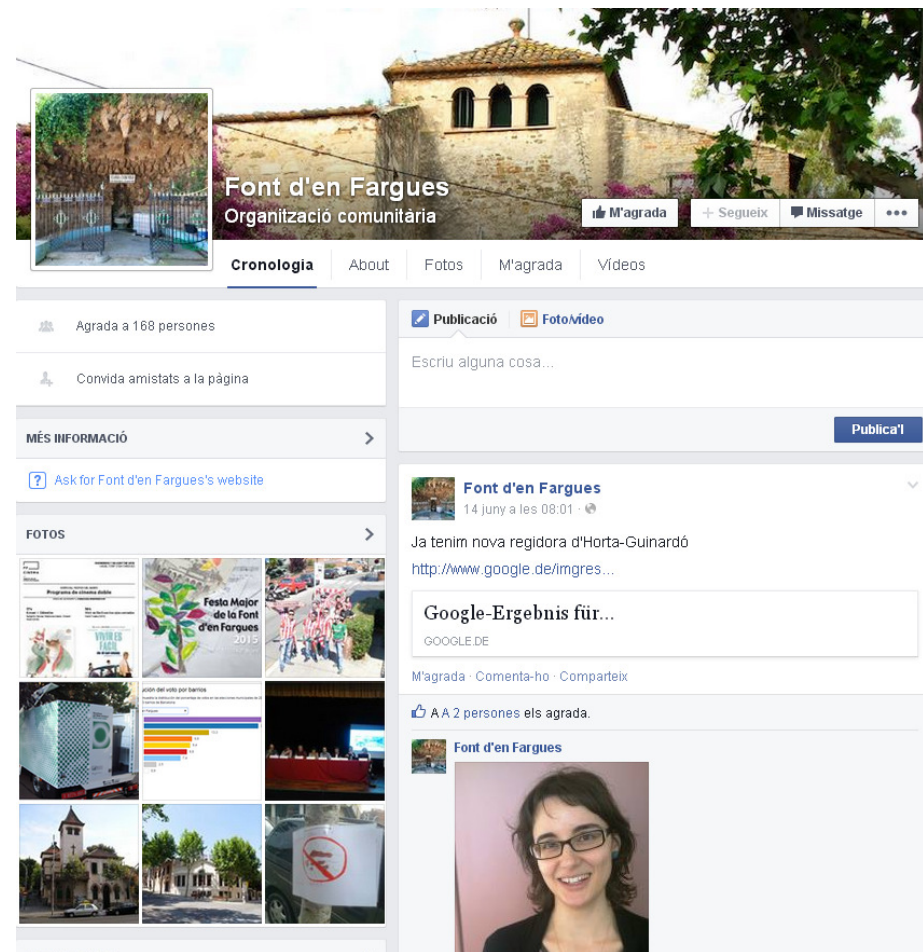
Font d'en Fargues
Organització comunitària

M'agrada | + Segueix | Missatge | •••

Cronologia | About | Fotos | M'agrada | Vídeos

Agrada a 168 persones

Convida amistats a la pàgina

MÉS INFORMACIÓ

Ask for Font d'en Fargues's website

FOTOS

Programa de cinema doble

VIURE ES FÀCIL

Festa Major de la Font d'en Fargues 2015

Publicació | Foto/vídeo

Escriu alguna cosa...

Publica'l

Font d'en Fargues
14 juny a les 08:01 ·

Ja tenim nova regidora d'Horta-Guinardó
http://www.google.de/imgres...

Google-Ergebnis für...
GOOGLE.DE

M'agrada · Comenta-ho · Comparteix

A 2 persones els agrada.

Font d'en Fargues